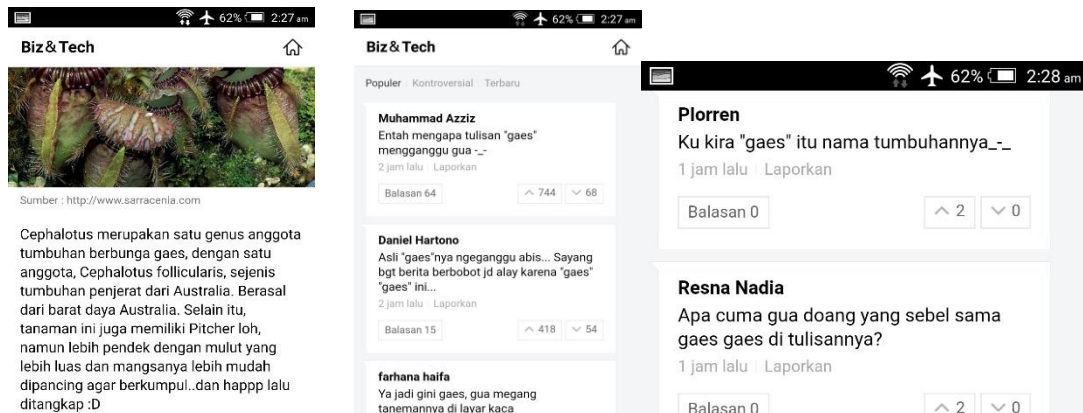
62% 2:27 am

Biz&Tech

Sumber : http://www.sarracenia.com

Cephalotus merupakan satu genus anggota tumbuhan berbunga gaes, dengan satu anggota, Cephalotus follicularis, sejenis tumbuhan penjerat dari Australia. Berasal dari barat daya Australia. Selain itu, tanaman ini juga memiliki Pitcher loh, namun lebih pendek dengan mulut yang lebih luas dan mangsanya lebih mudah dipancing agar berkumpul..dan happp lalu ditangkap :D

62% 2:27 am

Biz&Tech

Populer Kontroversial Terbaru

Muhammad Azziz
Entah mengapa tulisan "gaes" mengganggu gua -_-
2 jam lalu Laporkan
Balasan 64 744 68

Daniel Hartono
Asli "gaes"nya ngeganggu abis... Sayang bgt berita berbobot jd alay karena "gaes" "gaes" ini...
2 jam lalu Laporkan
Balasan 15 418 54

farhana haifa
Ya jadi gini gaes, gua megang tanemannya di layar kaca

62% 2:28 am

Plorren
Ku kira "gaes" itu nama tumbuhannya_-_
1 jam lalu Laporkan
Balasan 0 2 0

Resna Nadia
Apa cuma gua doang yang sebel sama gaes gaes di tulisannya?
1 jam lalu Laporkan
Balasan 0 2 0